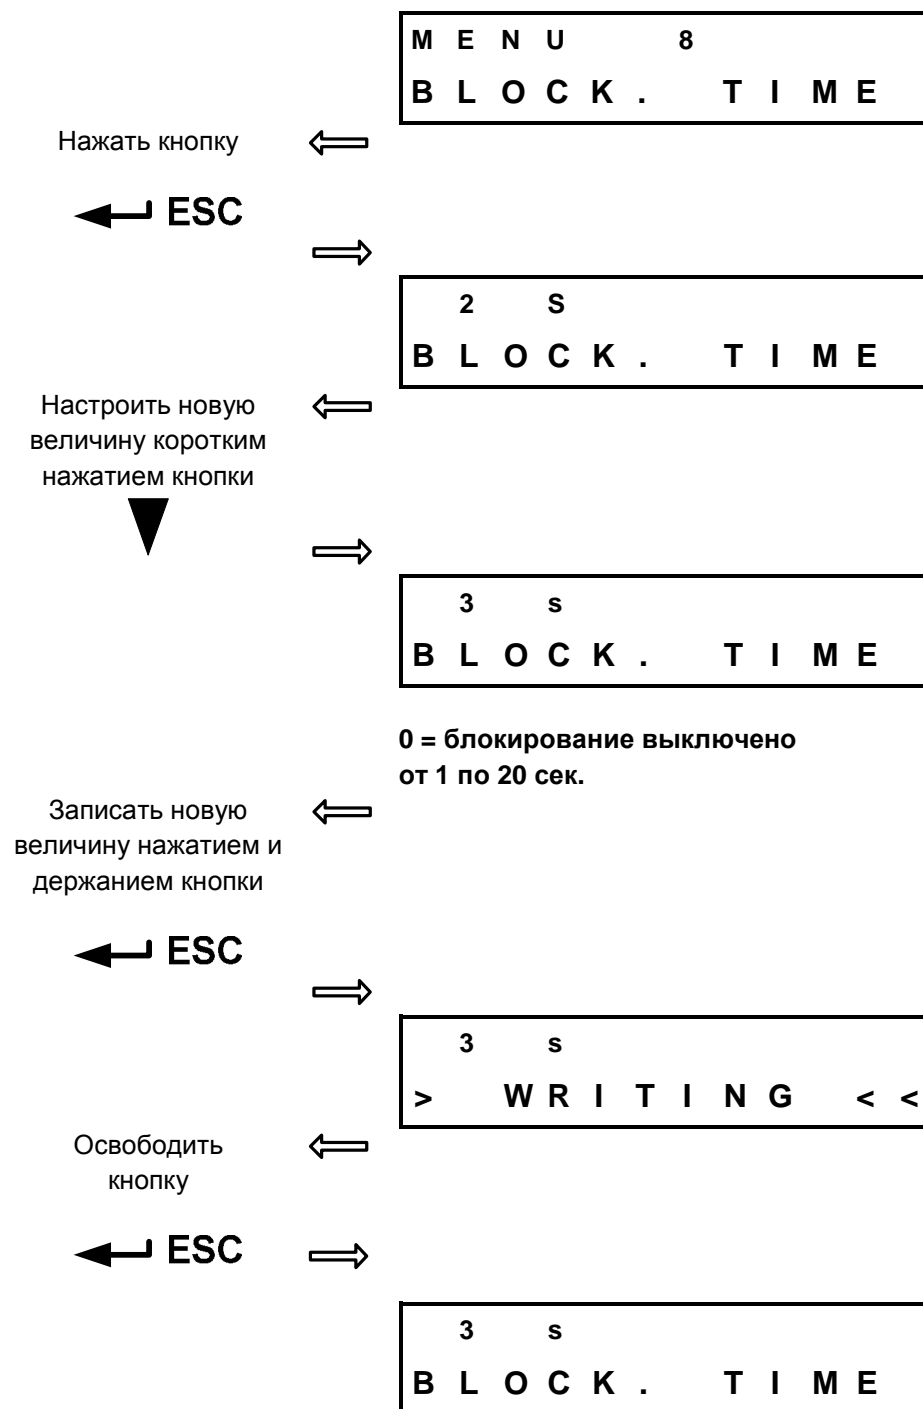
MENU 8
BLOCK. TIME

Нажать кнопку

ESC

2 S
BLOCK. TIME

Настроить новую величину коротким нажатием кнопки

3 s
BLOCK. TIME

0 = блокирование выключено
от 1 по 20 сек.

Записать новую величину нажатием и держанием кнопки

ESC

3 s
> WRITING <<

Освободить кнопку

ESC

3 s
BLOCK. TIME